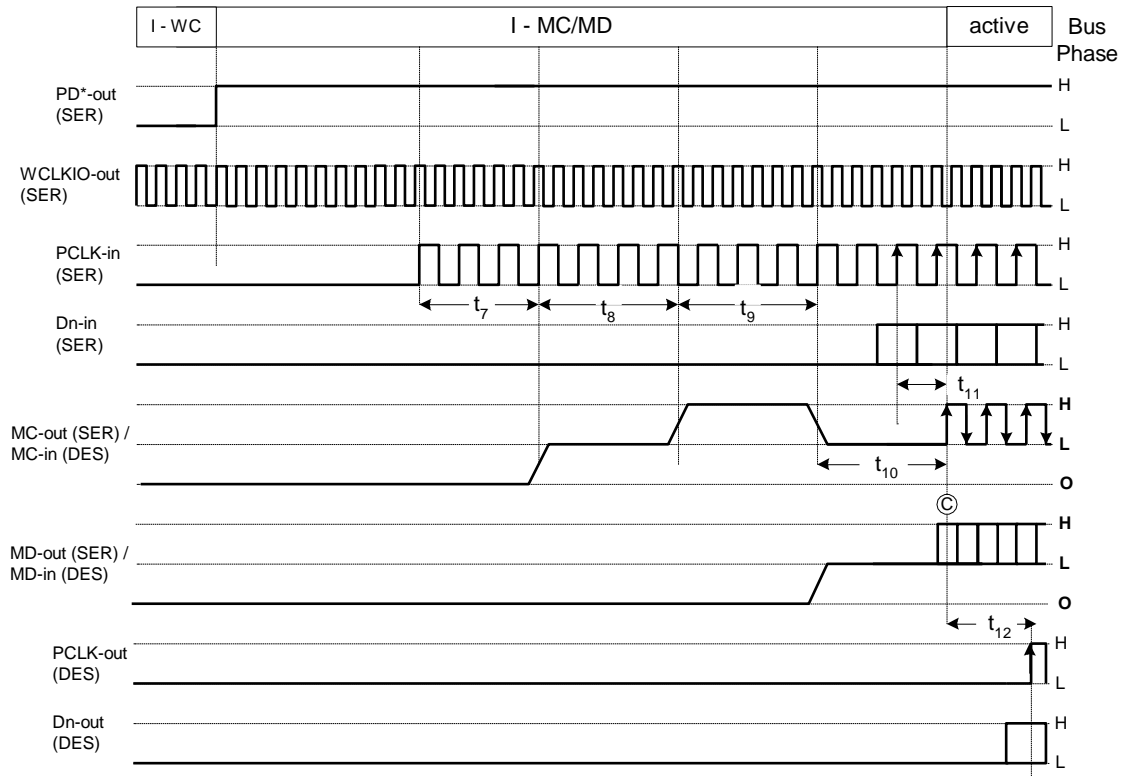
I - WC

I - MC/MD

active

Bus Phase

PD*-out (SER)

H

L

WCLKIO-out (SER)

H

L

PCLK-in (SER)

H

L

$t_7$

$t_8$

$t_9$

Dn-in (SER)

H

L

$t_{11}$

MC-out (SER) / MC-in (DES)

H

L

O

$t_{10}$

©

MD-out (SER) / MD-in (DES)

H

L

O

$t_{12}$

PCLK-out (DES)

H

L

Dn-out (DES)

H

L